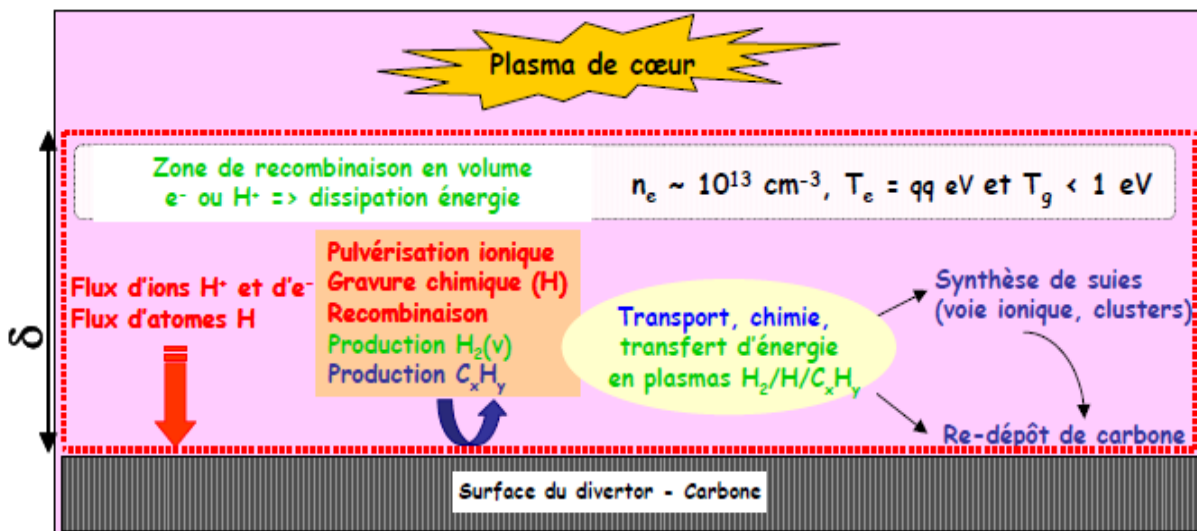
Plasma de cœur

Zone de recombinaison en volume
e- ou H+ => dissipation énergie

$n_e \sim 10^{13}$ cm$^{-3}$, $T_e$ = qq eV et $T_g$ < 1 eV

$\delta$

Flux d'ions H+ et d'e-
Flux d'atomes H

Pulvérisation ionique
Gravure chimique (H)
Recombinaison
Production $H_2(v)$
Production $C_xH_y$

Transport, chimie, transfert d'énergie en plasmas $H_2/H/C_xH_y$

Synthèse de suies (voie ionique, clusters)

Re-dépôt de carbone

Surface du divertor - Carbone